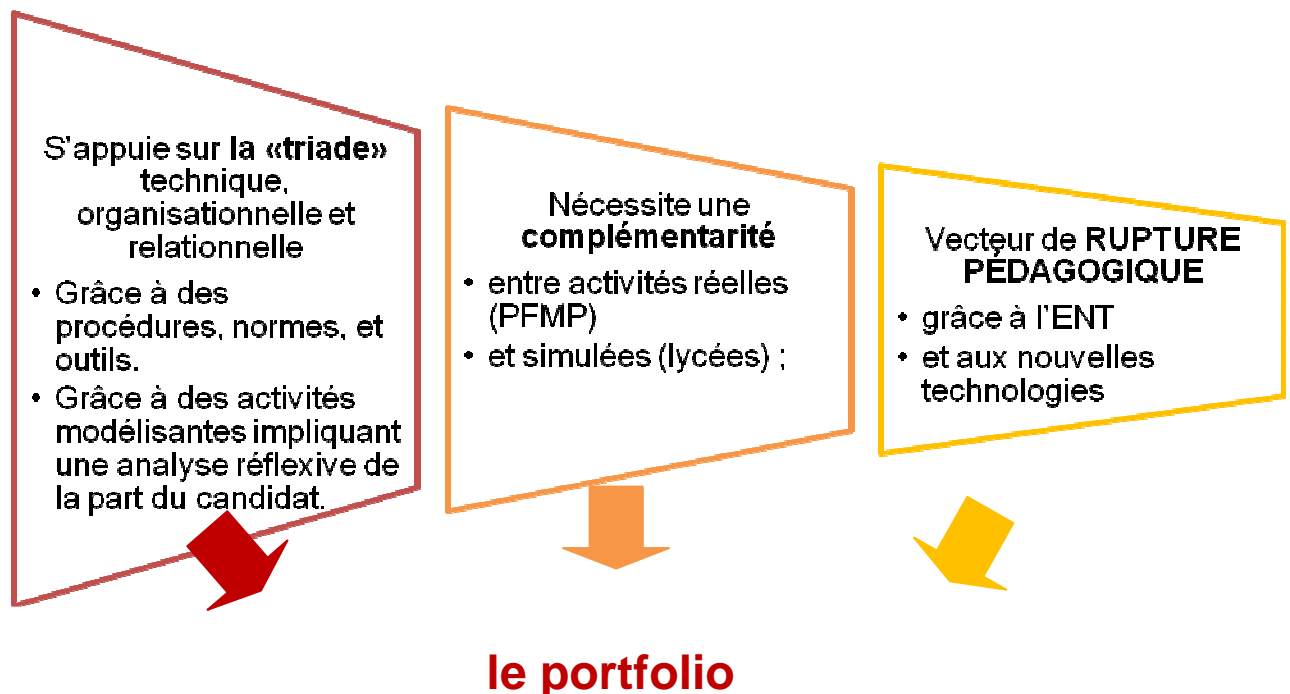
S'appuie sur la «triade» technique, organisationnelle et relationnelle

• Grâce à des procédures, normes, et outils.
• Grâce à des activités modélisantes impliquant une analyse réflexive de la part du candidat.

Nécessite une complémentarité

• entre activités réelles (PFMP)
• et simulées (lycées) ;

Vecteur de RUPTURE PÉDAGOGIQUE

• grâce à l'ENT
• et aux nouvelles technologies

le portfolio